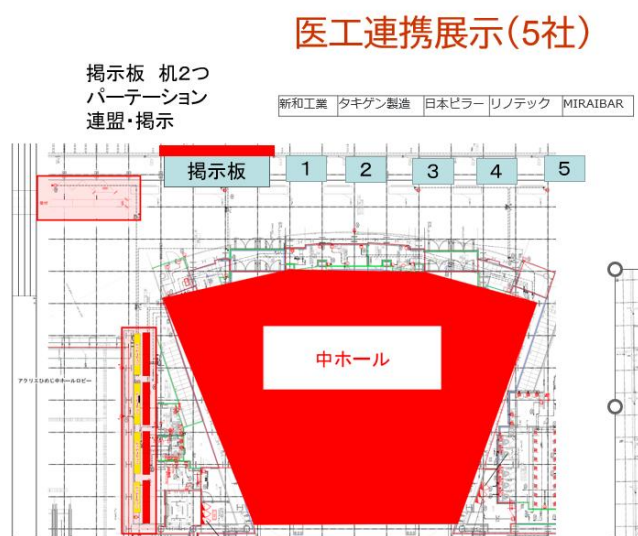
医工連携展示(5社)

掲示板 机2つ
パーテーション
連盟・掲示

| 新和工業 | タキゲン製造 | 日本ピラー | リノテック | MIRAIBAR |
|---|---|---|---|---|

掲示板

1

2

3

4

5

中ホール

アクリエひめじ中ホールロビー